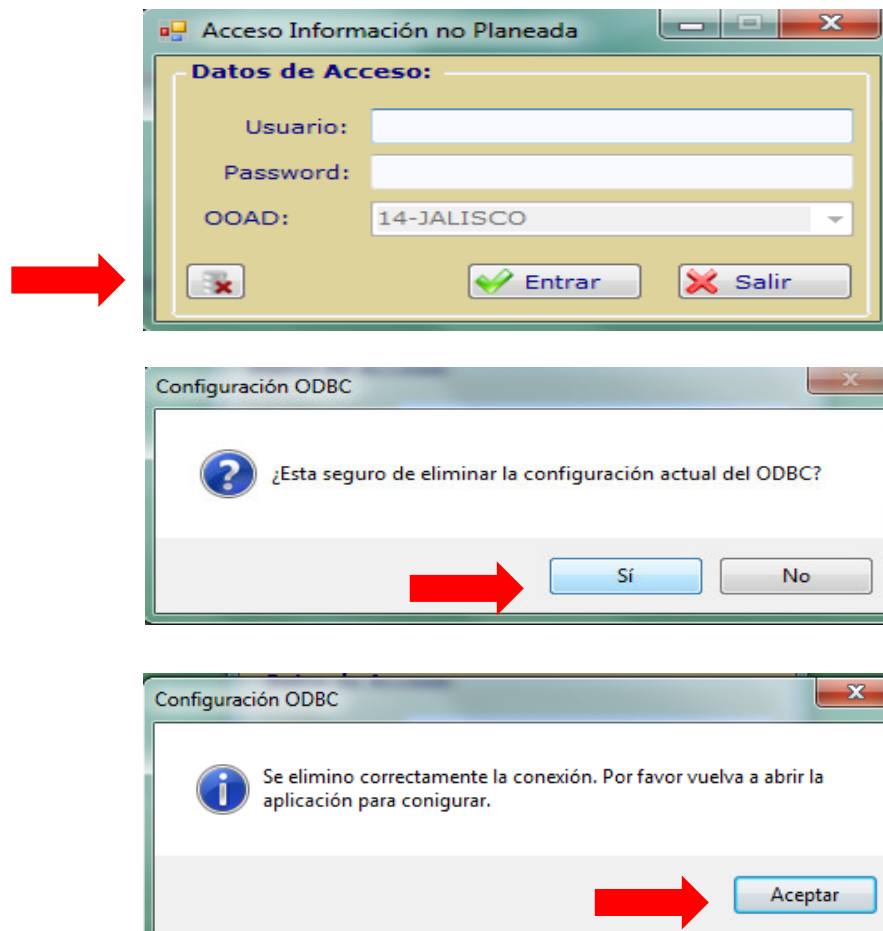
Acceso Información no Planeada

Datos de Acceso:

Usuario:

Password:

OOAD: 14-JALISCO

Entrar

Salir

Configuración ODBC

¿Esta seguro de eliminar la configuración actual del ODBC?

Sí

No

Configuración ODBC

Se elimino correctamente la conexión. Por favor vuelva a abrir la aplicación para conigurar.

Aceptar